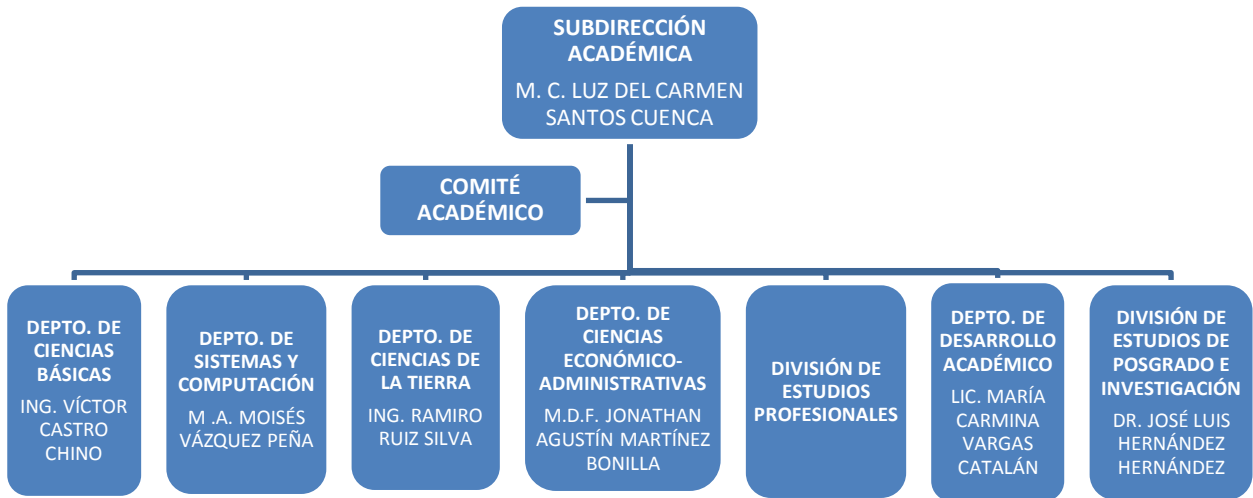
SUBDIRECCIÓN ACADÉMICA
M. C. LUZ DEL CARMEN SANTOS CUENCA

COMITÉ ACADÉMICO

DEPTO. DE CIENCIAS BÁSICAS
ING. VÍCTOR CASTRO CHINO

DEPTO. DE SISTEMAS Y COMPUTACIÓN
M .A. MOISÉS VÁZQUEZ PEÑA

DEPTO. DE CIENCIAS DE LA TIERRA
ING. RAMIRO RUIZ SILVA

DEPTO. DE CIENCIAS ECONÓMICO-ADMINISTRATIVAS
M.D.F. JONATHAN AGUSTÍN MARTÍNEZ BONILLA

DIVISIÓN DE ESTUDIOS PROFESIONALES

DEPTO. DE DESARROLLO ACADÉMICO
LIC. MARÍA CARMINA VARGAS CATALÁN

DIVISIÓN DE ESTUDIOS DE POSGRADO E INVESTIGACIÓN
DR. JOSÉ LUIS HERNÁNDEZ HERNÁNDEZ